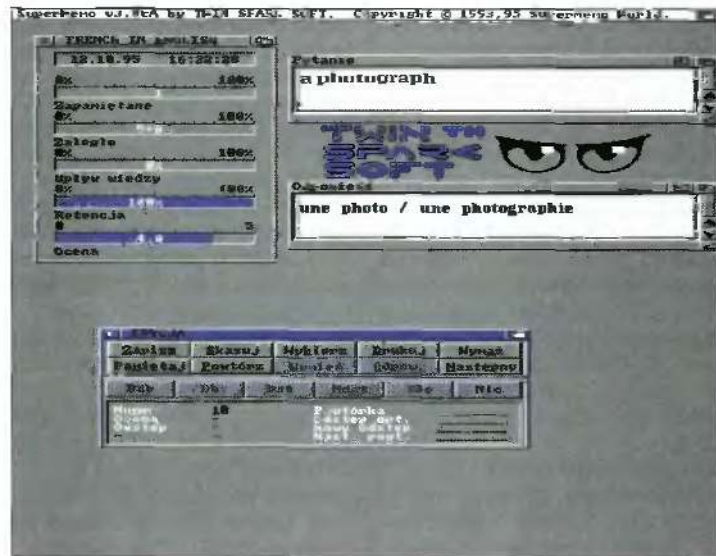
SuperMemo v3.4EA by TWIN SPASM SOFT. Copyright © 1993,95 SuperMemo World.

FRENCH IN ENGLISH
12.10.95 16:32:28
0% 100%
Zapamiętane
0% 100%
Zaległe
0% 100%
Upływ wiedzy
0% 100%
100%
Retencja
0 3
Ocena

Pytanie
a photograph

TWIN SPASM SOFT

Odpowiedź
une photo / une photographie

Zapisz Skasuj Wyklerz Drukuj Wyrąb
Pamiętaj Powtórz Umieść Odpow Następny
Dob Db Dst Mdst Słb Nic
Numer 18 Powtórka
Ocena Zalter opt.
Ostatp Nowy Zalter
Nast. powt.